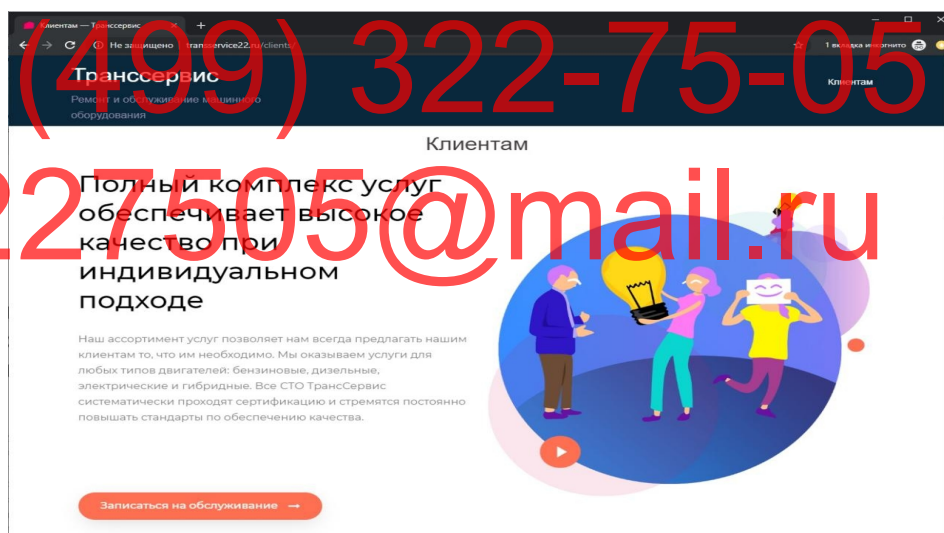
Клиентам — Трансcервис

Не защищено transervice22.ru/clients

1 вкладка инкогнито

(499) 322-75-05

227505@mail.ru

Транссервис

Ремонт и обслуживание машинного оборудования

Клиентам

Клиентам

Полный комплекс услуг обеспечивает высокое качество при индивидуальном подходе

Наш ассортимент услуг позволяет нам всегда предлагать нашим клиентам то, что им необходимо. Мы оказываем услуги для любых типов двигателей: бензиновые, дизельные, электрические и гибридные. Все СТО ТрансСервис систематически проходят сертификацию и стремятся постоянно повышать стандарты по обеспечению качества.

Записаться на обслуживание →